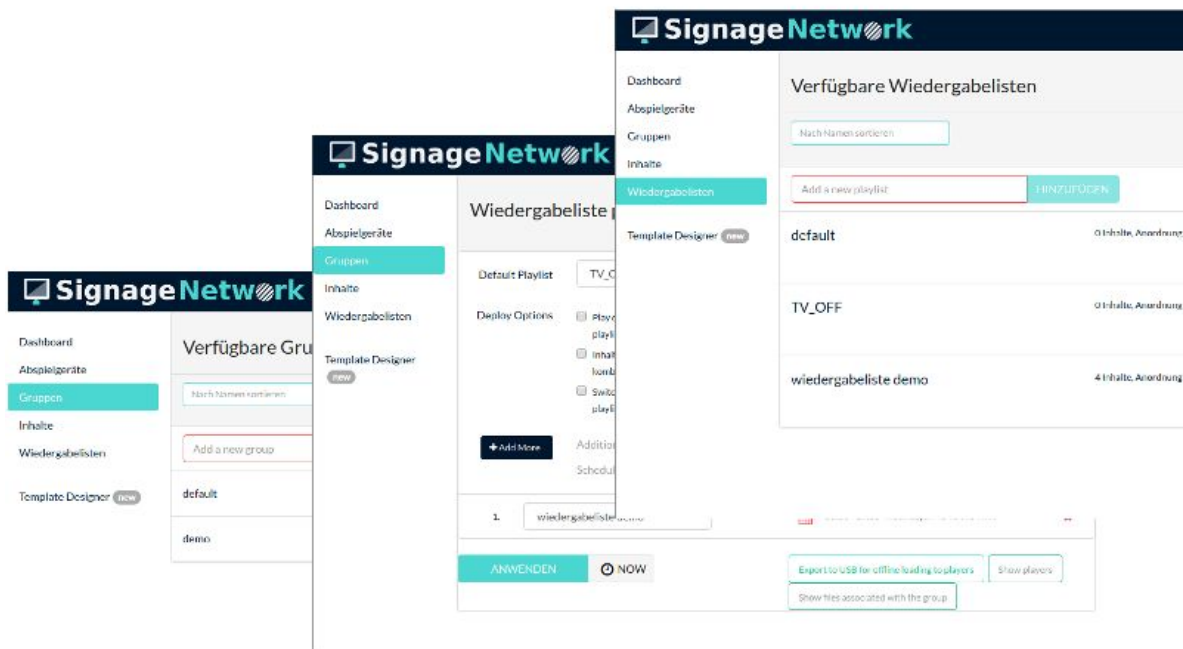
SignageNetwork

Dashboard
Abspielgeräte
Gruppen
Inhalte
Wiedergabelisten
Template Designer new

Verfügbare Wiedergabelisten

Nach Namen sortieren

Add a new playlist
HINZUFÜGEN

dcfault
0 Inhalte, Anordnung

TV_OFF
0 Inhalte, Anordnung

wiedergabeliste demo
4 Inhalte, Anordnung

SignageNetwork

Dashboard
Abspielgeräte
Gruppen
Inhalte
Wiedergabelisten
Template Designer new

Wiedergabeliste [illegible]

Default Playlist
TV_O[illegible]

Deploy Options
Play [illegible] playli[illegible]
Inhalt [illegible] komb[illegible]
Switc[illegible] playli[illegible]

+ Add More
Additio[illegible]
Schedul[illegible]

1.
wiedergabeliste demo

ANWENDEN
NOW
Export to USB for offline loading to players
Show players
Show files associated with the group

SignageNetwork

Dashboard
Abspielgeräte
Gruppen
Inhalte
Wiedergabelisten
Template Designer new

Verfügbare Gru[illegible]

Nach Namen sortieren

Add a new group

default

demo